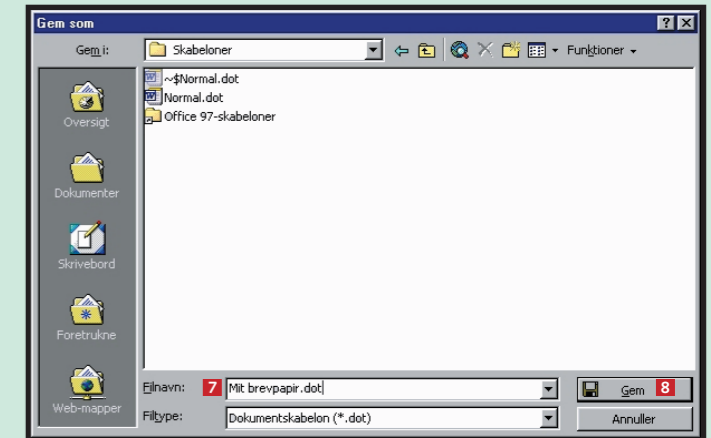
Gem som

?

X

Gem i:

Skabeloner

Funktioner

Oversigt

Dokumenter

Skrivebord

Foretrukne

Web-mapper

~$Normal.dot

Normal.dot

Office 97-skabeloner

Filnavn:

7

Mit brevpapir.dot

Filtype:

Dokumentskabelon (*.dot)

Gem

8

Annuller